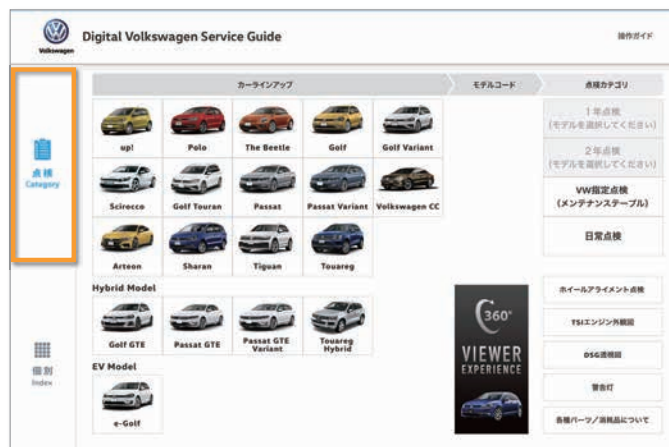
Volkswagen

Digital Volkswagen Service Guide

操作ガイド

点検
Category

個別
Index

カーラインアップ

モデルコード

点検カテゴリ

up!

Polo

The Beetle

Golf

Golf Variant

Scirocco

Golf Touran

Passat

Passat Variant

Volkswagen CC

Arteon

Sharan

Tiguan

Touareg

Hybrid Model

Golf GTE

Passat GTE

Passat GTE Variant

Touareg Hybrid

EV Model

e-Golf

1年点検
(モデルを選択してください)

2年点検
(モデルを選択してください)

VW指定点検
(メンテナンステーブル)

日常点検

360°
VIEWER
EXPERIENCE

ホイールアライメント点検

TSIエンジン外観図

DSG透視図

警告灯

各種パーツ／消耗品について